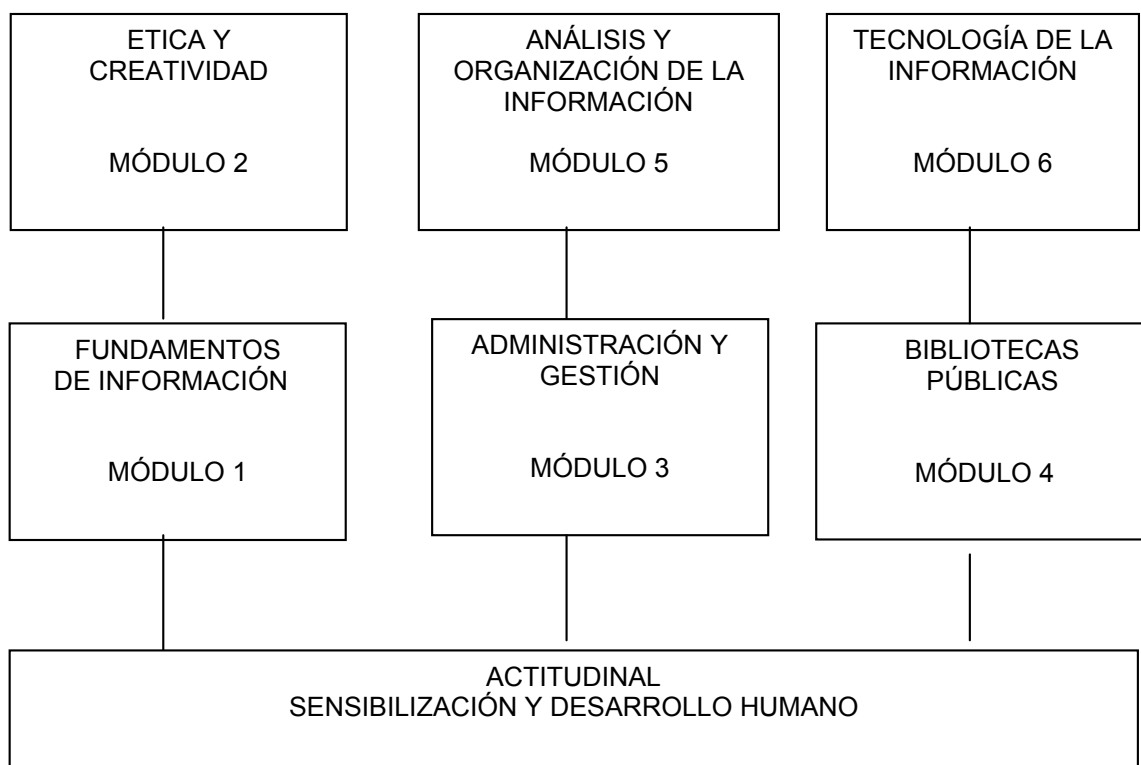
ETICA Y CREATIVIDAD

MÓDULO 2

ANÁLISIS Y ORGANIZACIÓN DE LA INFORMACIÓN

MÓDULO 5

TECNOLOGÍA DE LA INFORMACIÓN

MÓDULO 6

FUNDAMENTOS DE INFORMACIÓN

MÓDULO 1

ADMINISTRACIÓN Y GESTIÓN

MÓDULO 3

BIBLIOTECAS PÚBLICAS

MÓDULO 4

ACTITUDINAL
SENSIBILIZACIÓN Y DESARROLLO HUMANO